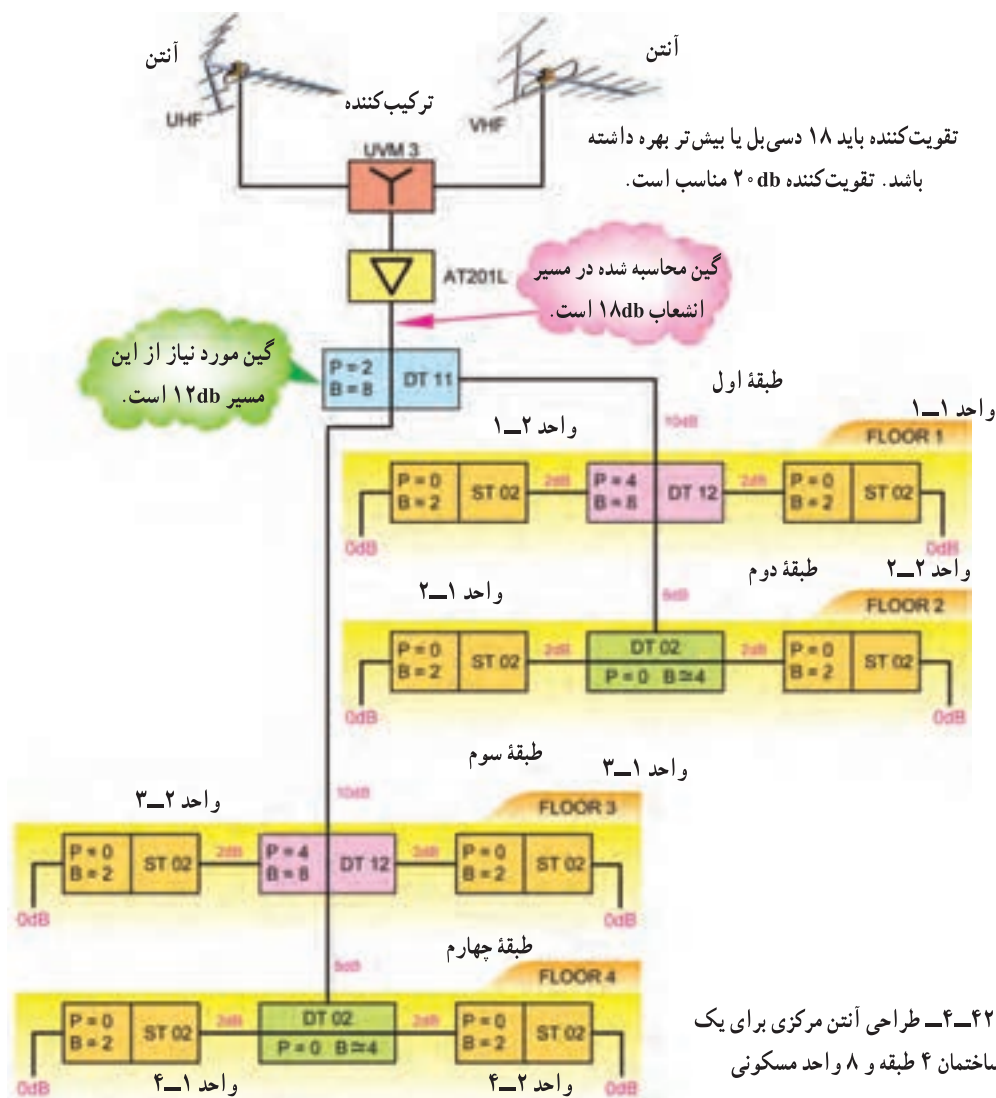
آنتن
UHF
ترکیب‌کننده
آنتن
VHF
UVM 3
تقویت‌کننده باید ۱۸ دسی‌بل یا بیش‌تر بهره داشته باشد. تقویت‌کننده ۲۰db مناسب است.
AT201L
گین محاسبه شده در مسیر انشعاب ۱۸db است.
گین مورد نیاز از این مسیر ۱۲db است.
P = 2
B = 8
DT 11
طبقهٔ اول
واحد ۱ــ۱
واحد ۲ــ۱
10dB
FLOOR 1
P = 0
B = 2
ST 02
2dB
P = 4
B = 8
DT 12
2dB
P = 0
B = 2
ST 02
0dB
0dB
طبقهٔ دوم
واحد ۲ــ۲
واحد ۱ــ۲
5dB
FLOOR 2
P = 0
B = 2
ST 02
2dB
DT 02
P = 0 B ≃ 4
2dB
P = 0
B = 2
ST 02
0dB
0dB
طبقهٔ سوم
واحد ۱ــ۳
واحد ۲ــ۳
10dB
FLOOR 3
P = 0
B = 2
ST 02
2dB
P = 4
B = 8
DT 12
2dB
P = 0
B = 2
ST 02
0dB
0dB
طبقهٔ چهارم
5dB
FLOOR 4
P = 0
B = 2
ST 02
2dB
DT 02
P = 0 B ≃ 4
2dB
P = 0
B = 2
ST 02
0dB
واحد ۱ــ۴
واحد ۲ــ۴
0dB
۴۲ــ۴ــ طراحی آنتن مرکزی برای یک ساختمان ۴ طبقه و ۸ واحد مسکونی